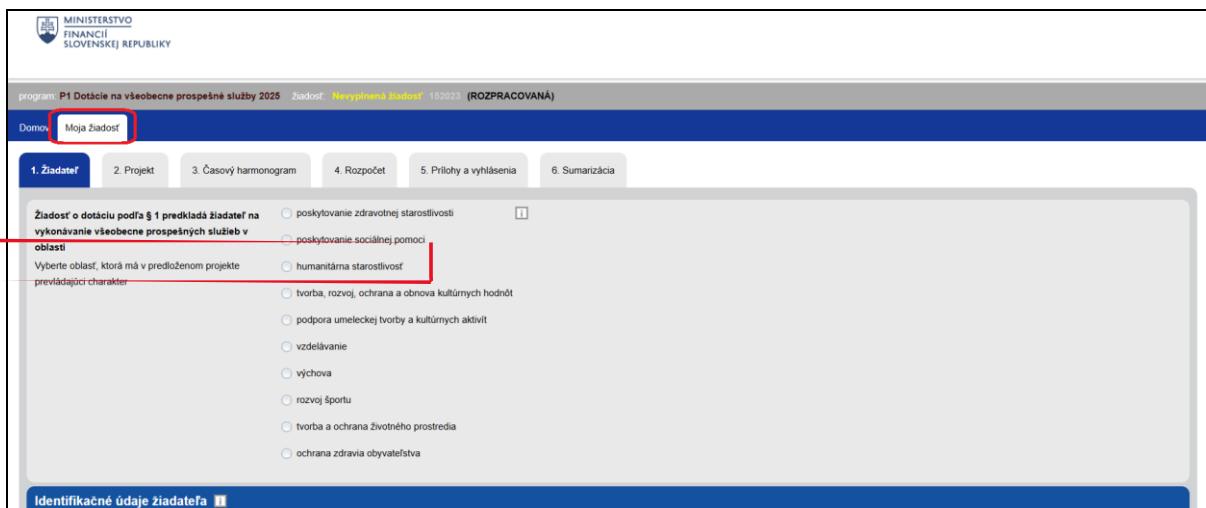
MINISTERSTVO FINANCIÍ SLOVENSKEJ REPUBLIKY

program: P1 Dotácie na všeobecne prospešné služby 2025 žiadosť: Nevyplnená žiadosť 152023 (ROZPRACOVANÁ)

Domov Moja žiadosť

1. Žiadateľ 2. Projekt 3. Časový harmonogram 4. Rozpočet 5. Prílohy a vyhlásenia 6. Sumarizácia

Žiadosť o dotáciu podľa § 1 predkladá žiadateľ na vykonávanie všeobecne prospešných služieb v oblasti
Vyberte oblasť, ktorá má v predloženom projekte prevládajúci charakter

poskytovanie zdravotnej starostlivosti
poskytovanie sociálnej pomoci
humanitárna starostlivosť
tvorba, rozvoj, ochrana a obnova kultúrnych hodnôt
podpora umeleckej tvorby a kultúrnych aktivít
vzdelávanie
výchova
rozvoj športu
tvorba a ochrana životného prostredia
ochrana zdravia obyvateľstva

Identifikačné údaje žiadateľa